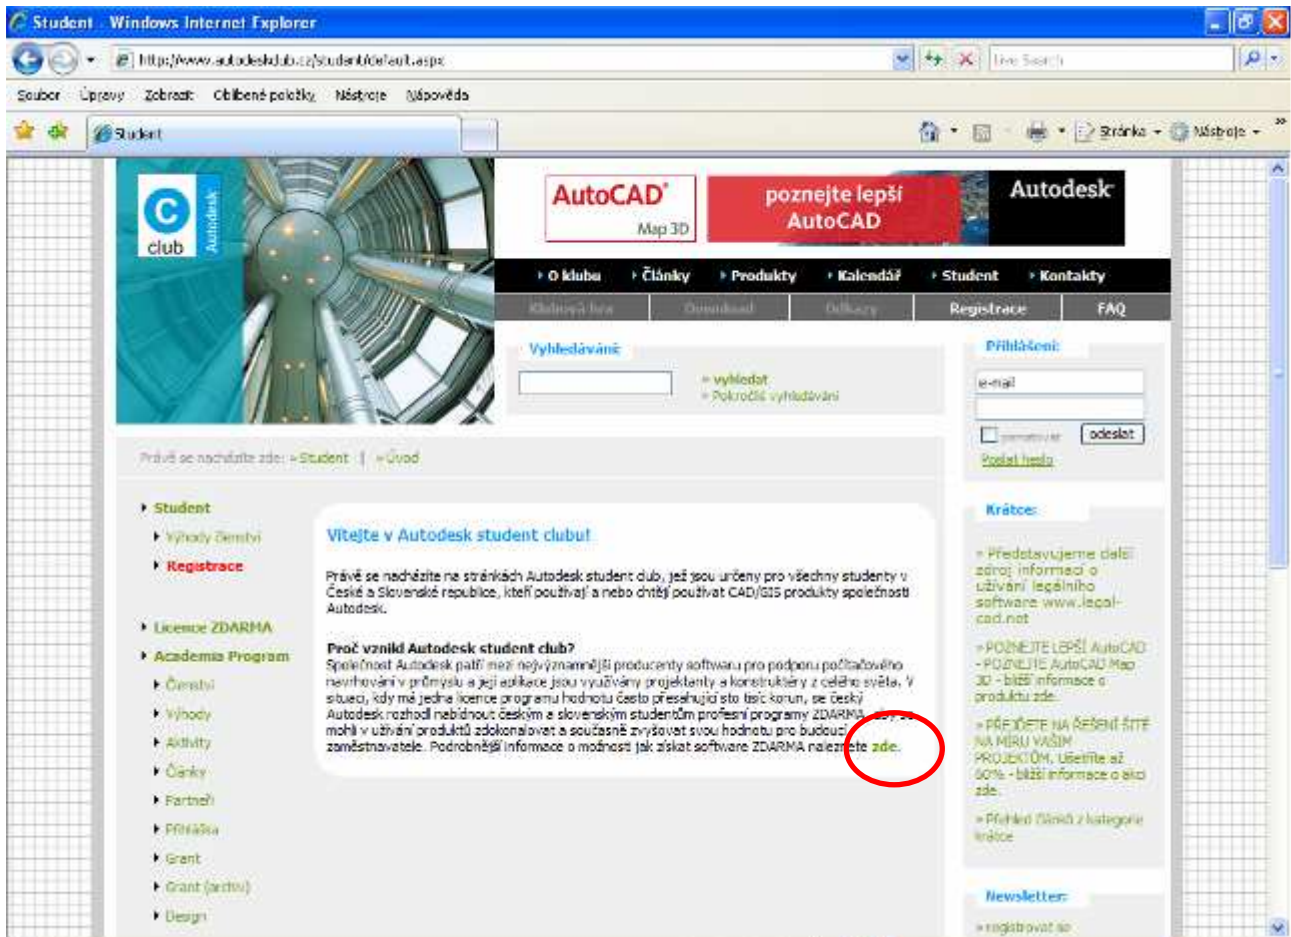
Student - Windows Internet Explorer

http://www.autodeskclub.cz/student/default.aspx

Live Search

Soubor Úpravy Zobrazit Oblíbené položky Nástroje Nápověda

Student

Stránka Nástroje

C club Autodesk

AutoCAD Map 3D

poznejte lepší AutoCAD

Autodesk

O klubu | Články | Produkty | Kalendář | Student | Kontakty

Klubová hra | Download | Odkazy | Registrace | FAQ

Vyhledávání

» vyhledat
» Pokročilé vyhledávání

Přihlášení

e-mail

zapamatovat odeslat

Poslat heslo

Právě se nacházíte zde: » Student | » Úvod

Student
Výhody členství
Registrace

Licence ZDARMA
Academia Program
Členství
Výhody
Aktivity
Články
Partneři
Přihláška
Grant
Grant (archiv)
Design

Vítejte v Autodesk student clubu!

Právě se nacházíte na stránkách Autodesk student club, jež jsou určeny pro všechny studenty v České a Slovenské republice, kteří používají a nebo chtějí používat CAD/GIS produkty společnosti Autodesk.

Proč vznikl Autodesk student club?
Společnost Autodesk patří mezi nejvýznamnější producenty softwaru pro podporu počítačového navrhování v průmyslu a její aplikace jsou využívány projektanty a konstruktéry z celého světa. V situaci, kdy má jedna licence programu hodnotu často přesahující sto tisíc korun, se český Autodesk rozhodl nabídnout českým a slovenským studentům profesní programy ZDARMA, aby se mohli v užívání produktů zdokonalovat a současně zvyšovat svou hodnotu pro budoucí zaměstnavatele. Podrobnější informace o možnosti jak získat software ZDARMA naleznete zde.

Krátce

» Představujeme další zdroj informací o užívání legálního software www.legal-cad.net

» POZNEJTE LEPŠÍ AutoCAD - POZNEJTE AutoCAD Map 3D - bližší informace o produktu zde.

» PŘEJDĚTE NA ŘEŠENÍ SÍTĚ NA MÍRU VAŠIM PROJEKTŮM. Ušetříte až 60% - bližší informace o akci zde.

» Přehled článků z kategorie krátce

Newsletter

» registrovat se